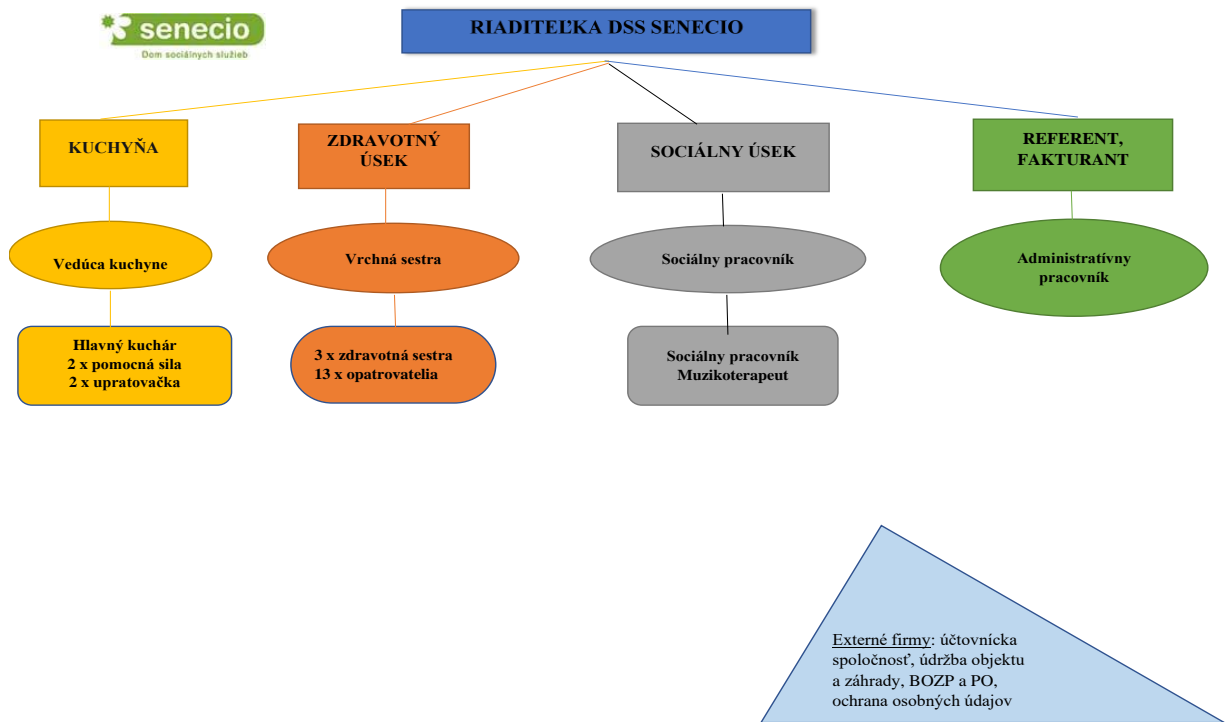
senecio
Dom sociálnych služieb

RIADITEĽKA DSS SENECIO

KUCHYŇA

Vedúca kuchyne

Hlavný kuchár
2 x pomocná sila
2 x upratovačka

ZDRAVOTNÝ ÚSEK

Vrchná sestra

3 x zdravotná sestra
13 x opatrovatelia

SOCIÁLNY ÚSEK

Sociálny pracovník

Sociálny pracovník
Muzikoterapeut

REFERENT, FAKTURANT

Administratívny pracovník

Externé firmy: účtovnícka spoločnosť, údržba objektu a záhrady, BOZP a PO, ochrana osobných údajov